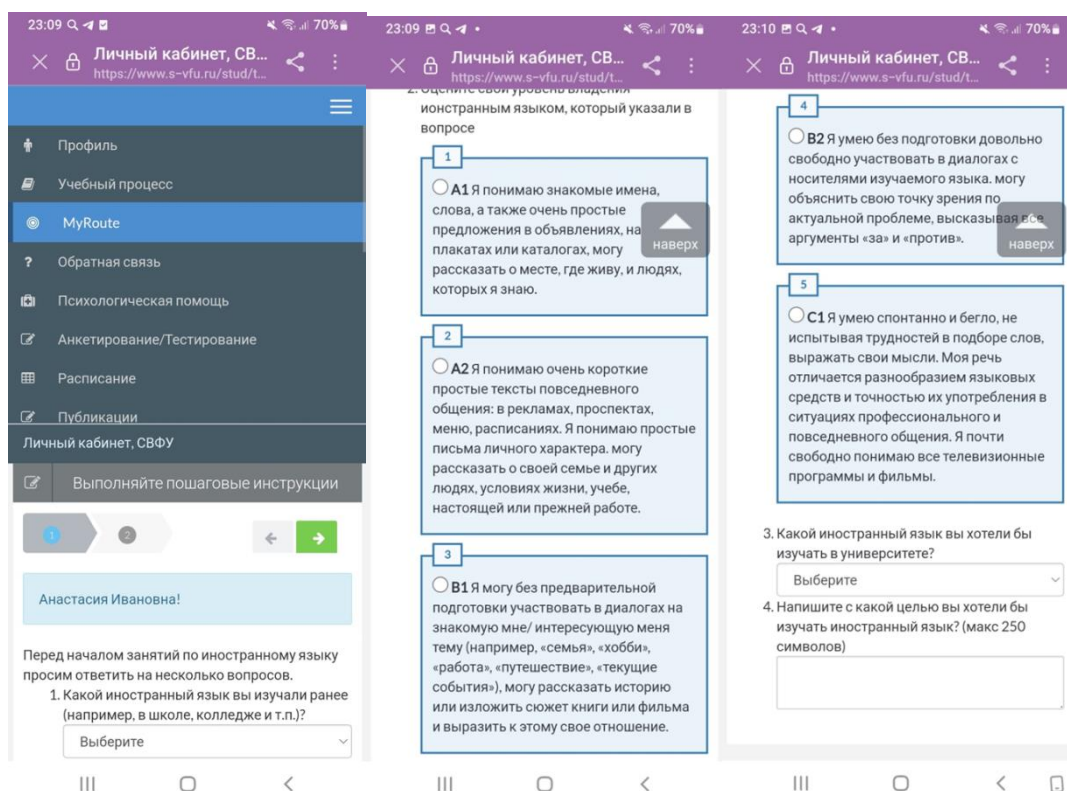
23:09 70%
Личный кабинет, СВ...
https://www.s-vfu.ru/stud/t...

Профиль
Учебный процесс
MyRoute
Обратная связь
Психологическая помощь
Анкетирование/Тестирование
Расписание
Публикации
Личный кабинет, СВФУ

Выполняйте пошаговые инструкции

1 2

Анастасия Ивановна!

Перед началом занятий по иностранному языку просим ответить на несколько вопросов.
1. Какой иностранный язык вы изучали ранее (например, в школе, колледже и т.п.)?
Выберите

23:09 70%
Личный кабинет, СВ...
https://www.s-vfu.ru/stud/t...

2. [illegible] иностранным языком, который указали в вопросе

1
A1 Я понимаю знакомые имена, слова, а также очень простые предложения в объявлениях, на плакатах или каталогах, могу рассказать о месте, где живу, и людях, которых я знаю.

наверх

2
A2 Я понимаю очень короткие простые тексты повседневного общения: в рекламах, проспектах, меню, расписаниях. Я понимаю простые письма личного характера. могу рассказать о своей семье и других людях, условиях жизни, учебе, настоящей или прежней работе.

3
B1 Я могу без предварительной подготовки участвовать в диалогах на знакомую мне/ интересующую меня тему (например, «семья», «хобби», «работа», «путешествие», «текущие события»), могу рассказать историю или изложить сюжет книги или фильма и выразить к этому свое отношение.

23:10 70%
Личный кабинет, СВ...
https://www.s-vfu.ru/stud/t...

4
B2 Я умею без подготовки довольно свободно участвовать в диалогах с носителями изучаемого языка. могу объяснить свою точку зрения по актуальной проблеме, высказывая все аргументы «за» и «против».

наверх

5
C1 Я умею спонтанно и бегло, не испытывая трудностей в подборе слов, выражать свои мысли. Моя речь отличается разнообразием языковых средств и точностью их употребления в ситуациях профессионального и повседневного общения. Я почти свободно понимаю все телевизионные программы и фильмы.

3. Какой иностранный язык вы хотели бы изучать в университете?
Выберите
4. Напишите с какой целью вы хотели бы изучать иностранный язык? (макс 250 символов)